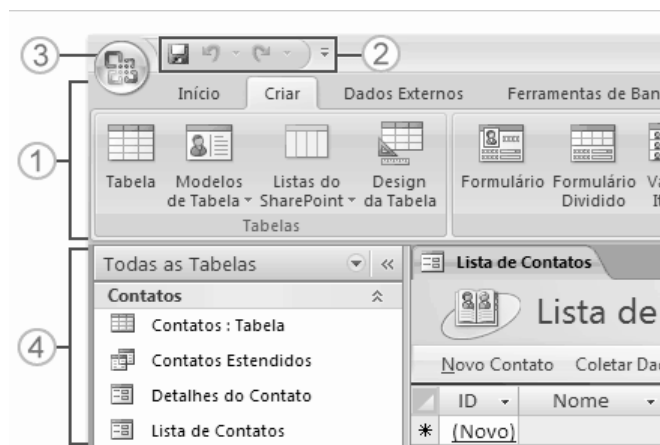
③ ② ① ④

Início Criar Dados Externos Ferramentas de Ban

Tabela Modelos de Tabela Listas do SharePoint Design da Tabela Formulário Formulário Dividido V I

Tabelas

Todas as Tabelas

Contatos

Contatos : Tabela

Contatos Estendidos

Detalhes do Contato

Lista de Contatos

Lista de Contatos

Lista de

Novo Contato Coletar Da

| ID | Nome |
|---|---|
| * (Novo) | |